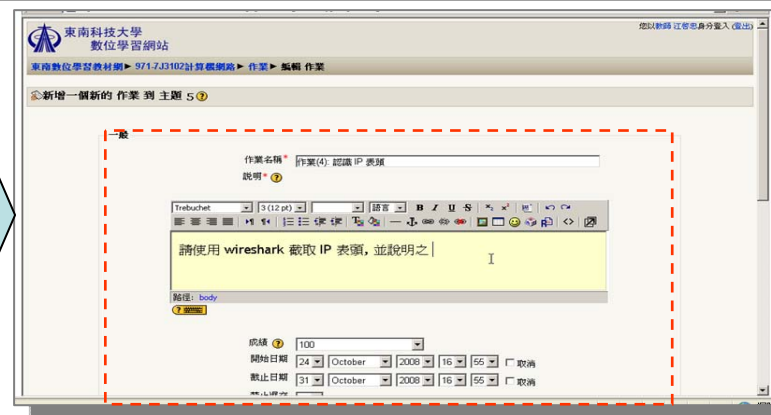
東南科技大學
數位學習網站

您以教師 江爸志身分登入 (登出)

東南數位學習教材網 ► 971-7J3102計算機網路 ► 作業 ► 編輯 作業

新增一個新的 作業 到 主題 5

一般

作業名稱* 作業(4): 認識 IP 表頭

說明*

Trebuchet 3 (12 pt) 語言 B I U S

請使用 wireshark 截取 IP 表頭, 並說明之

路徑: body

成績 100

開始日期 24 October 2008 16 55 取消

截止日期 31 October 2008 16 55 取消

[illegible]